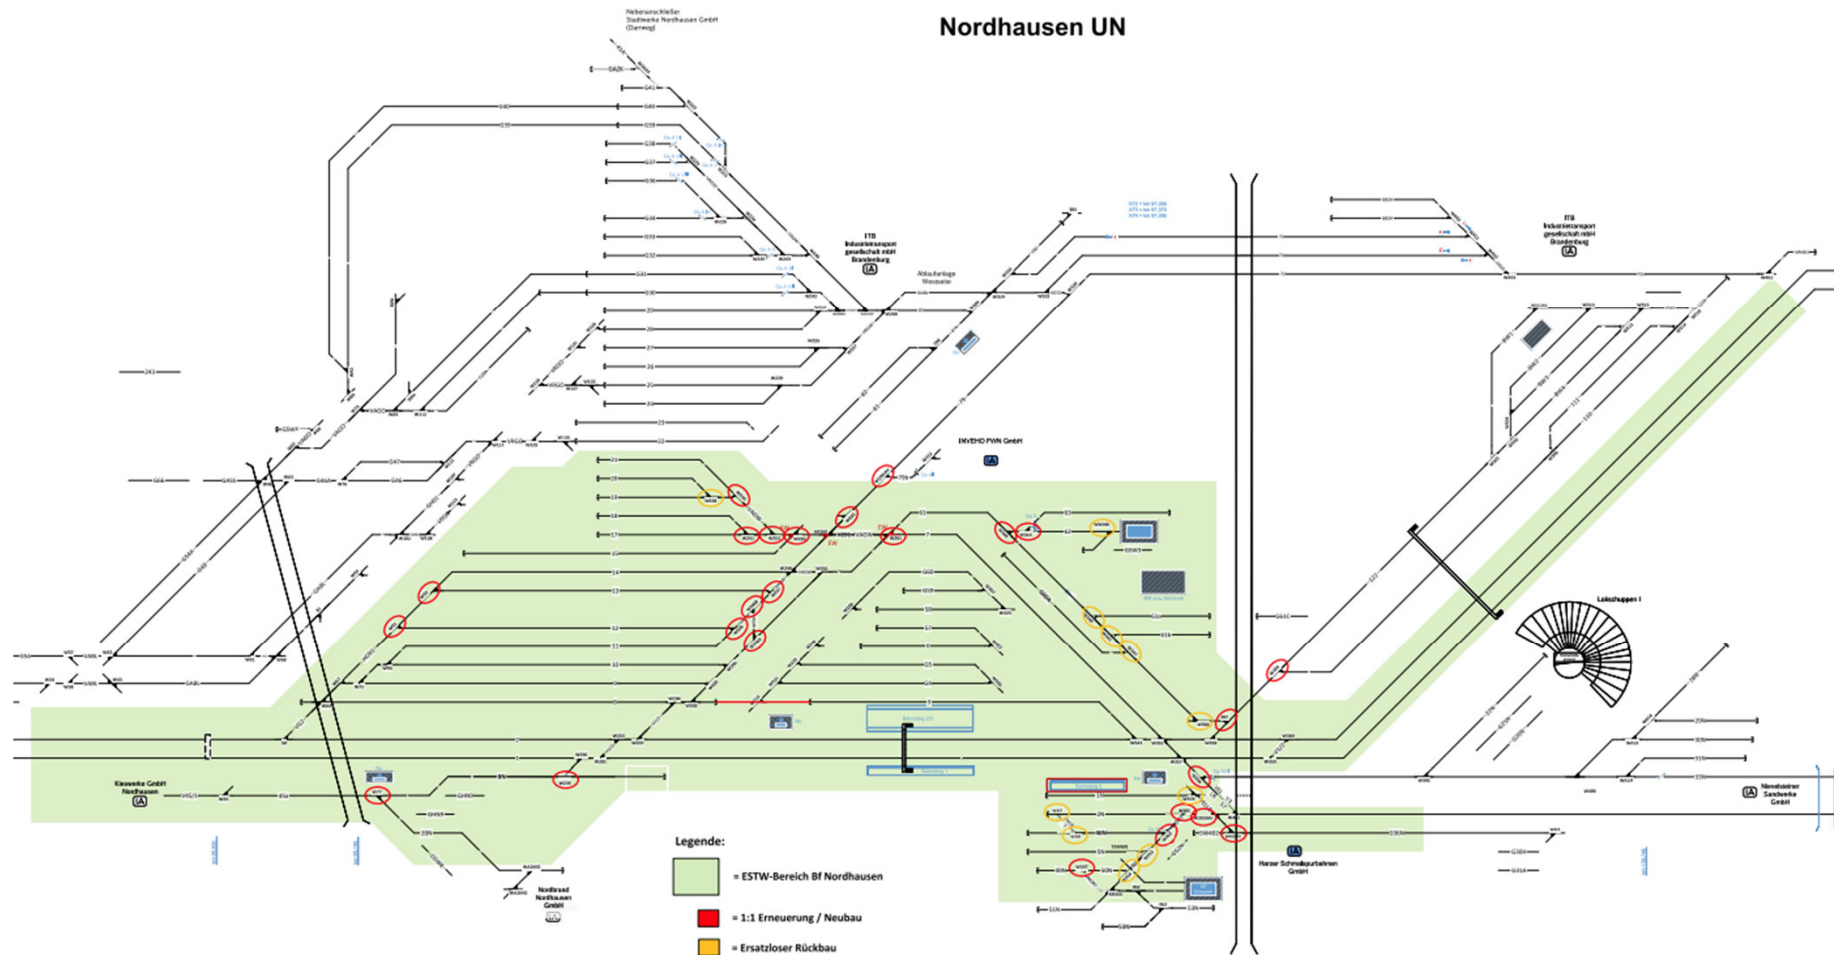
Nordhausen UN

Nebenanschließer Stadtwerke Nordhausen GmbH (Darmog)

ITB Industrietransport gesellschaft mbH Brandenburg

Altlastanlage Westseite

ITB Industrietransport gesellschaft mbH Brandenburg

INVEHO FWN GmbH

Lokschuppen I

Klauswerke GmbH Nordhausen

Nordbrand Nordhausen GmbH

Harzer Schmalspurbahnen GmbH

Nordsteiner Sandwerke GmbH

Legende:

= ESTW-Bereich Bf Nordhausen

= 1:1 Erneuerung / Neubau

= Ersatzloser Rückbau